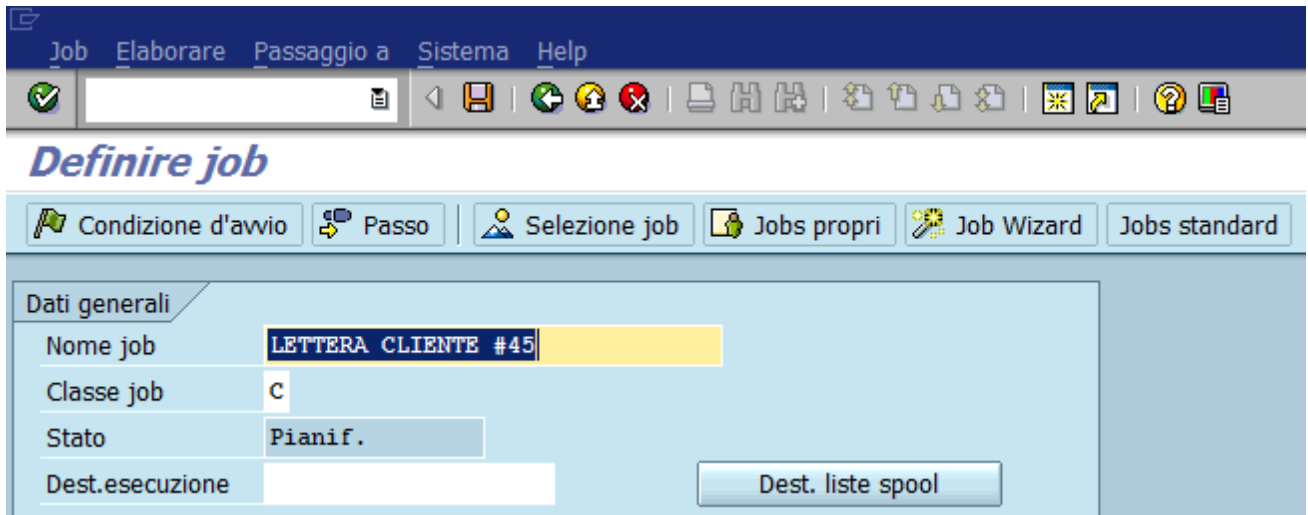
Job Elaborare Passaggio a Sistema Help

Definire job

Condizione d'avvio Passo Selezione job Jobs propri Job Wizard Jobs standard

Dati generali

Nome job LETTERA CLIENTE #45

Classe job C

Stato Pianif.

Dest.esecuzione

Dest. liste spool